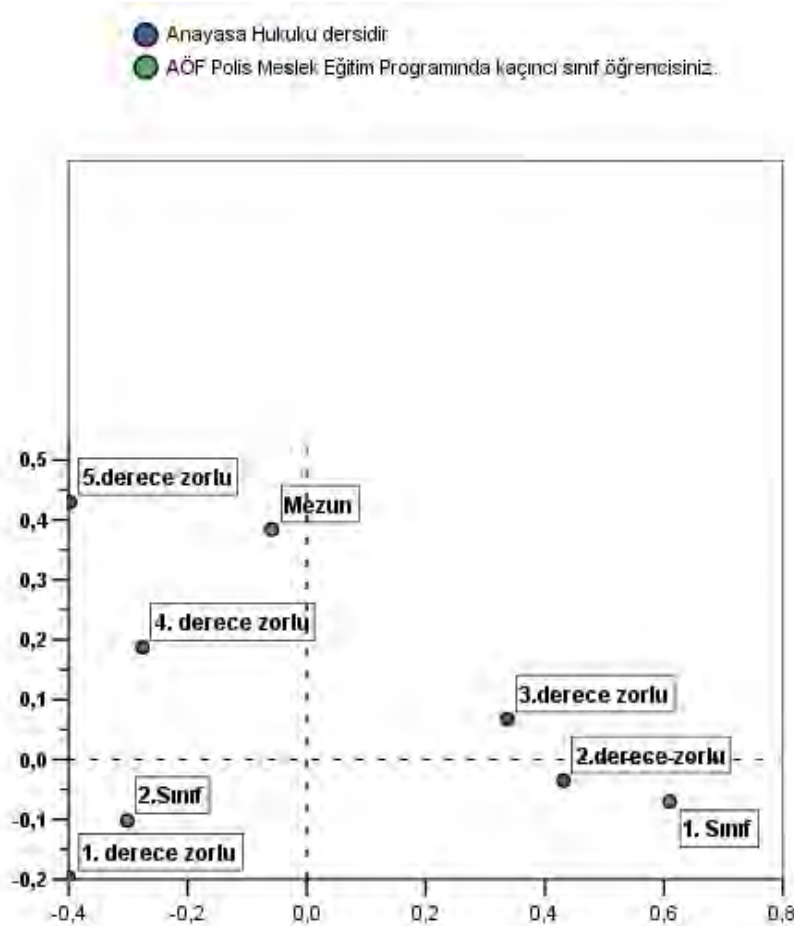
Anayasa Hukuku dersidir
AÖF Polis Meslek Eğitim Programında kaçıncı sınıf öğrencisiniz.

5.derece zorlu
Mezun
4. derece zorlu
3.derece zorlu
2.derece zorlu
2.Sınıf
1. Sınıf
1. derece zorlu

0,5
0,4
0,3
0,2
0,1
0,0
-0,1
-0,2

-0,4
-0,2
0,0
0,2
0,4
0,6
0,8